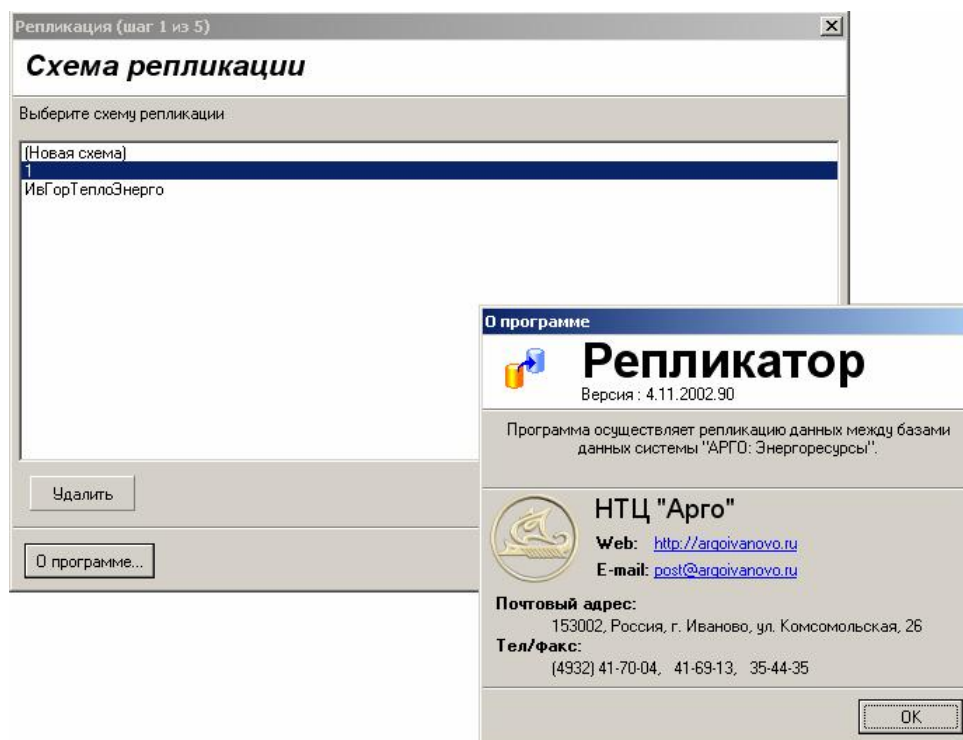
Репликация (шаг 1 из 5)

Схема репликации

Выберите схему репликации

(Новая схема)
1
ИвГорТеплоЭнерго

Удалить

О программе...

О программе

Репликатор
Версия : 4.11.2002.90

Программа осуществляет репликацию данных между базами данных системы "АРГО: Энергоресурсы".

НТЦ "Арго"
Web: http://argoivanovo.ru
E-mail: post@argoivanovo.ru

Почтовый адрес:
153002, Россия, г. Иваново, ул. Комсомольская, 26
Тел/факс:
(4932) 41-70-04, 41-69-13, 35-44-35

OK